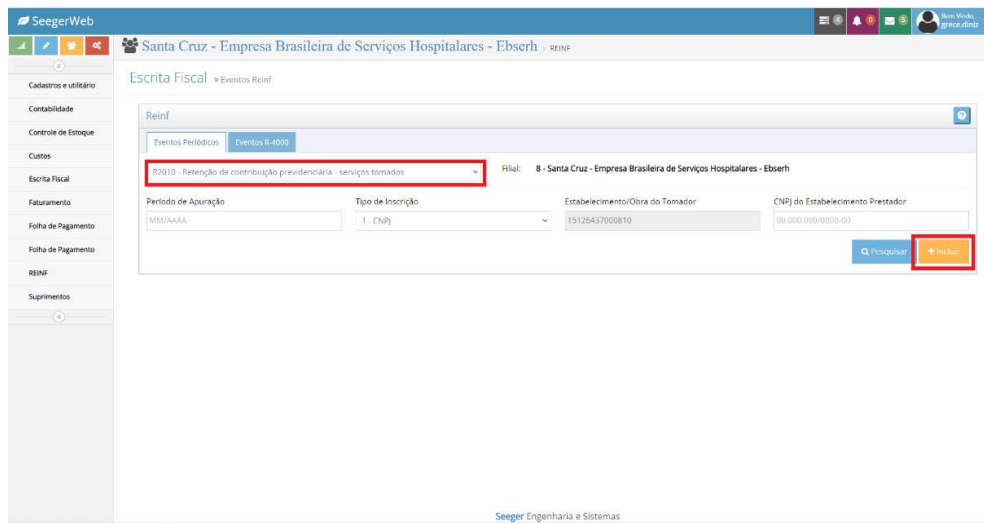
SeegerWeb

0 0 5 Bem Vindo, grece.diniz

Santa Cruz - Empresa Brasileira de Serviços Hospitalares - Ebserh » REINF

Cadastros e utilitário
Contabilidade
Controle de Estoque
Custos
Escrita Fiscal
Faturamento
Folha de Pagamento
Folha de Pagamento
REINF
Suprimentos

Escrita Fiscal » Eventos Reinf

Reinf

Eventos Periódicos | Eventos R-4000

R2010 - Retenção de contribuição previdenciária - serviços tomados

Filial: 8 - Santa Cruz - Empresa Brasileira de Serviços Hospitalares - Ebserh

| Periodo de Apuração | Tipo de Inscrição | Estabelecimento/Obra do Tomador | CNPJ do Estabelecimento Prestador |
|---|---|---|---|
| MM/AAAA | 1 - CNPJ | 15126437000810 | 00.000.000/0000-00 |

Pesquisar
+ Incluir

Seeger Engenharia e Sistemas